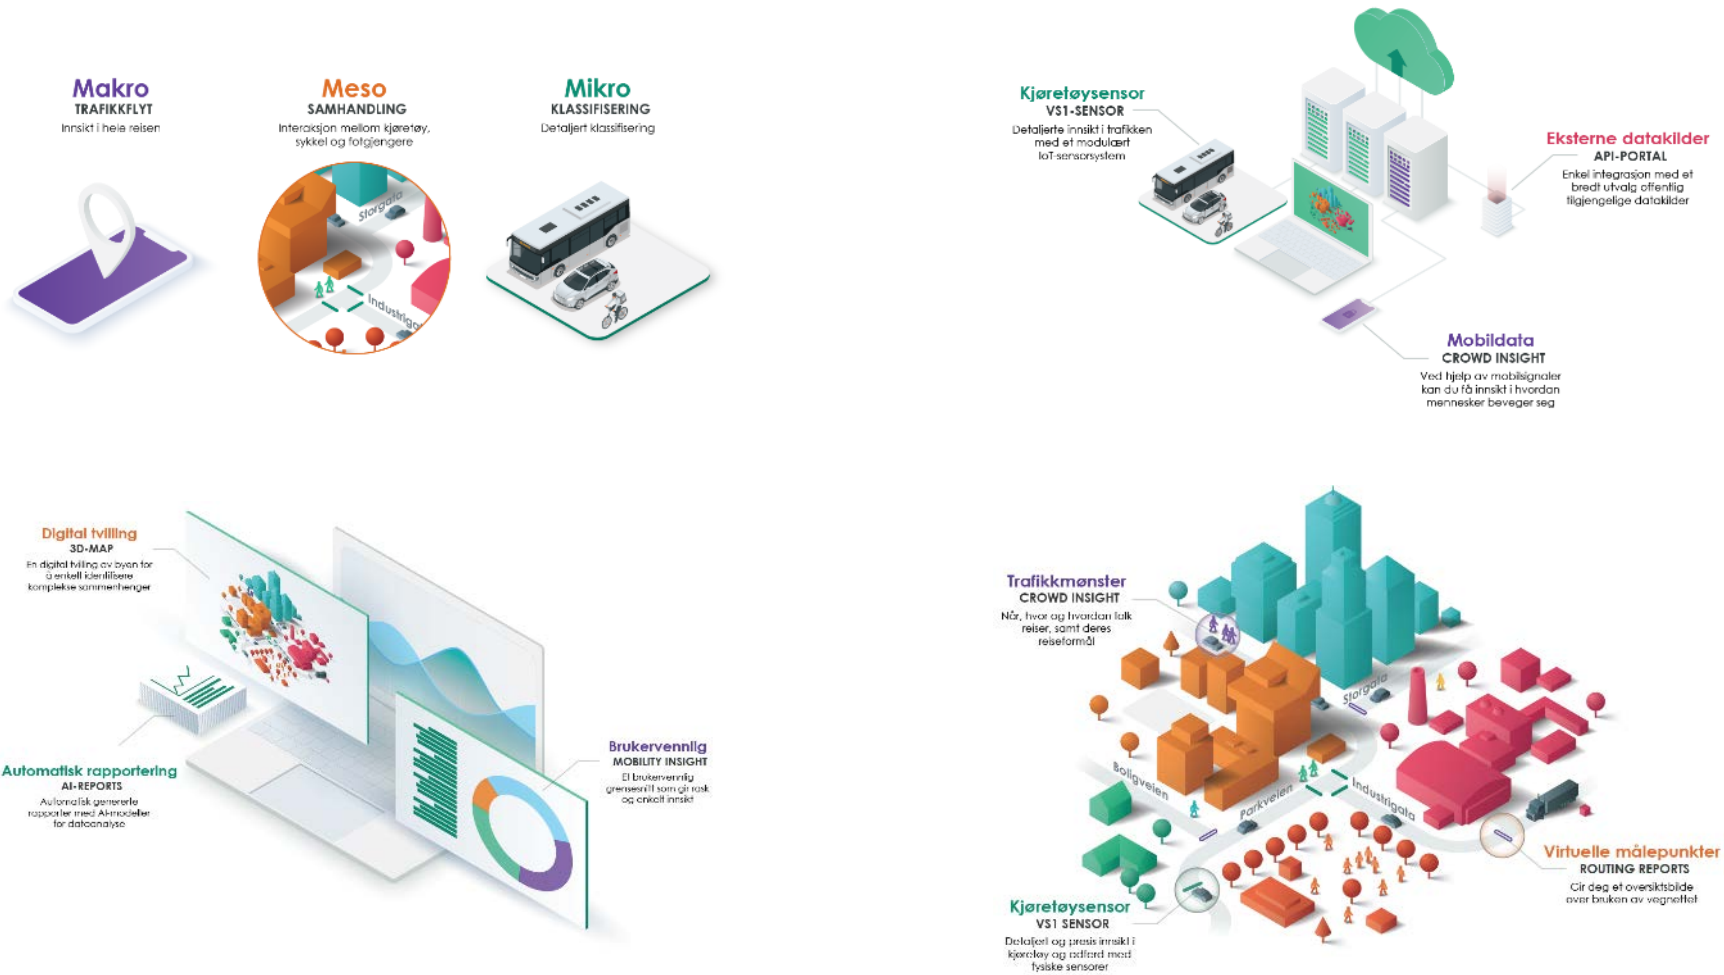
Makro
TRAFIKKFLYT
Innsikt i hele reisen

Meso
SAMHANDLING
Interaksjon mellom kjøretøy, sykkel og fotgjengere

Storgata
Industrigata

Mikro
KLASSIFISERING
Detaljert klassifisering

Kjøretøysensor
VS1-SENSOR
Detaljerte innsikt i trafikken med et modulært IoT-sensorsystem

Eksterne datakilder
API-PORTAL
Enkel integrasjon med et bredt utvalg offentlig tilgjengelige datakilder

Mobildata
CROWD INSIGHT
Ved hjelp av mobilsignaler kan du få innsikt i hvordan mennesker beveger seg

Digital tvilling
3D-MAP
En digital tvilling av byen for å enkelt identifisere komplekse sammenhenger

Automatisk rapportering
AI-REPORTS
Automatisk genererte rapporter med AI-modeller for dataanalyse

Brukervennlig
MOBILITY INSIGHT
Et brukervennlig grensesnitt som gir rask og enkelt innsikt

Trafikkmønster
CROWD INSIGHT
Når, hvor og hvordan folk reiser, samt deres reiseformål

Storgata
Boligveien
Parkveien
Industrigata

Virtuelle målepunkter
ROUTING REPORTS
Gir deg et oversiktsbilde over bruken av vegnettet

Kjøretøysensor
VS1 SENSOR
Detaljert og presis innsikt i kjøretøy og adferd med fysiske sensorer